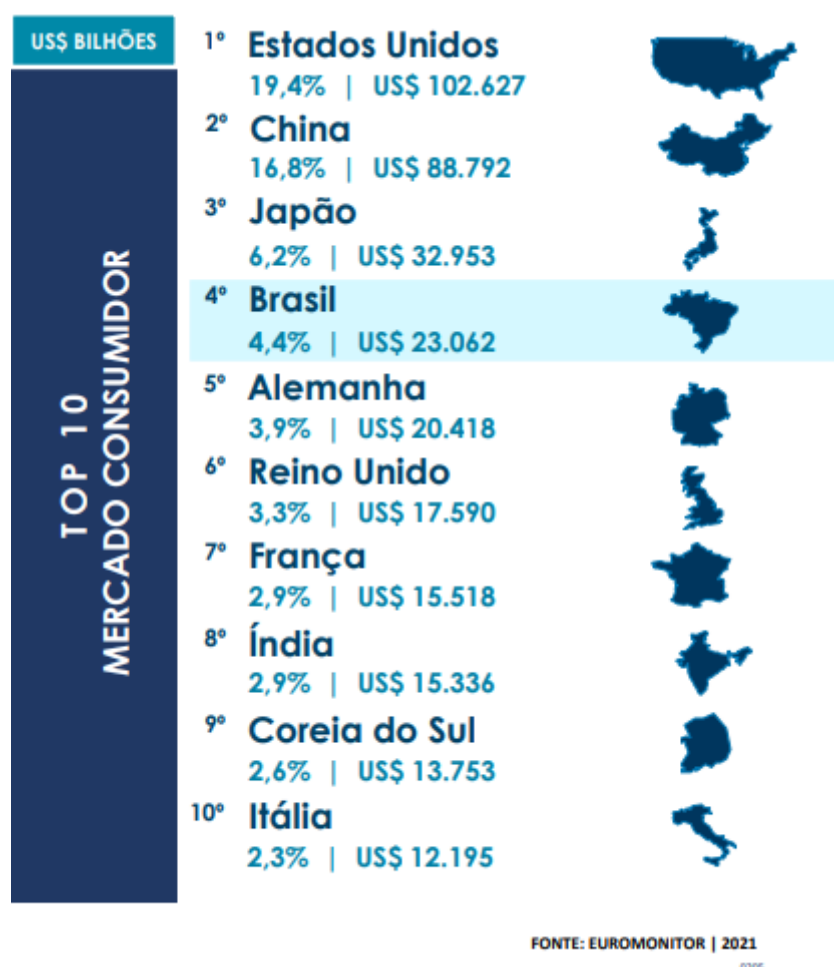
US$ BILHÕES

TOP 10
MERCADO CONSUMIDOR

1º Estados Unidos
19,4% | US$ 102.627

2º China
16,8% | US$ 88.792

3º Japão
6,2% | US$ 32.953

4º Brasil
4,4% | US$ 23.062

5º Alemanha
3,9% | US$ 20.418

6º Reino Unido
3,3% | US$ 17.590

7º França
2,9% | US$ 15.518

8º Índia
2,9% | US$ 15.336

9º Coreia do Sul
2,6% | US$ 13.753

10º Itália
2,3% | US$ 12.195

FONTE: EUROMONITOR | 2021